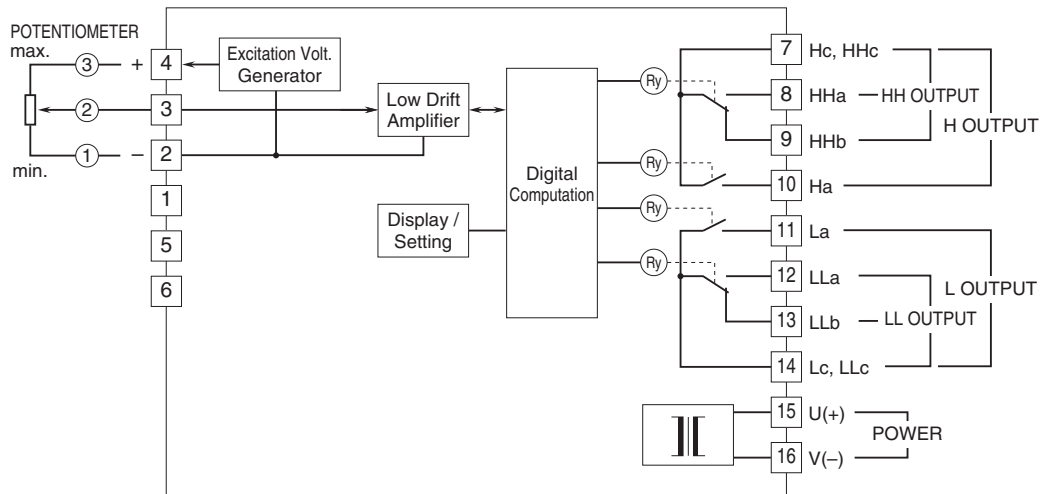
POTENTIOMETER
max.
3
+
4
Excitation Volt. Generator
2
3
Low Drift Amplifier
1
–
2
min.
1
5
6
Digital Computation
Display / Setting
Ry
Ry
Ry
Ry
7 Hc, HHc
8 HHa
HH OUTPUT
9 HHb
H OUTPUT
10 Ha
11 La
12 LLa
L OUTPUT
13 LLb
LL OUTPUT
14 Lc, LLc
15 U(+)
POWER
16 V(–)